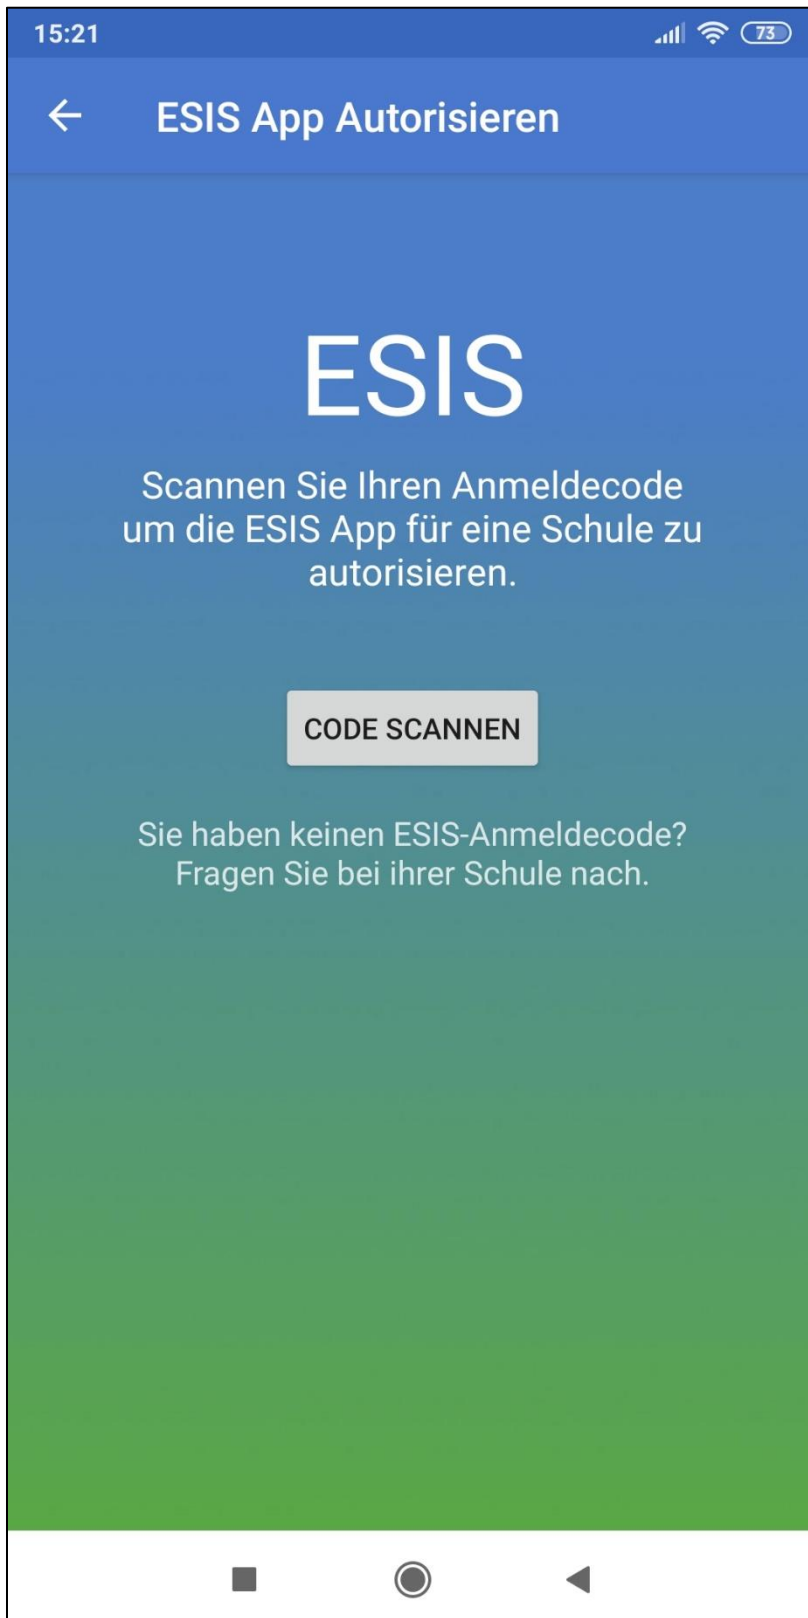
15:21

73

ESIS App Autorisieren

ESIS

Scannen Sie Ihren Anmeldecode um die ESIS App für eine Schule zu autorisieren.

CODE SCANNEN

Sie haben keinen ESIS-Anmeldecode? Fragen Sie bei ihrer Schule nach.